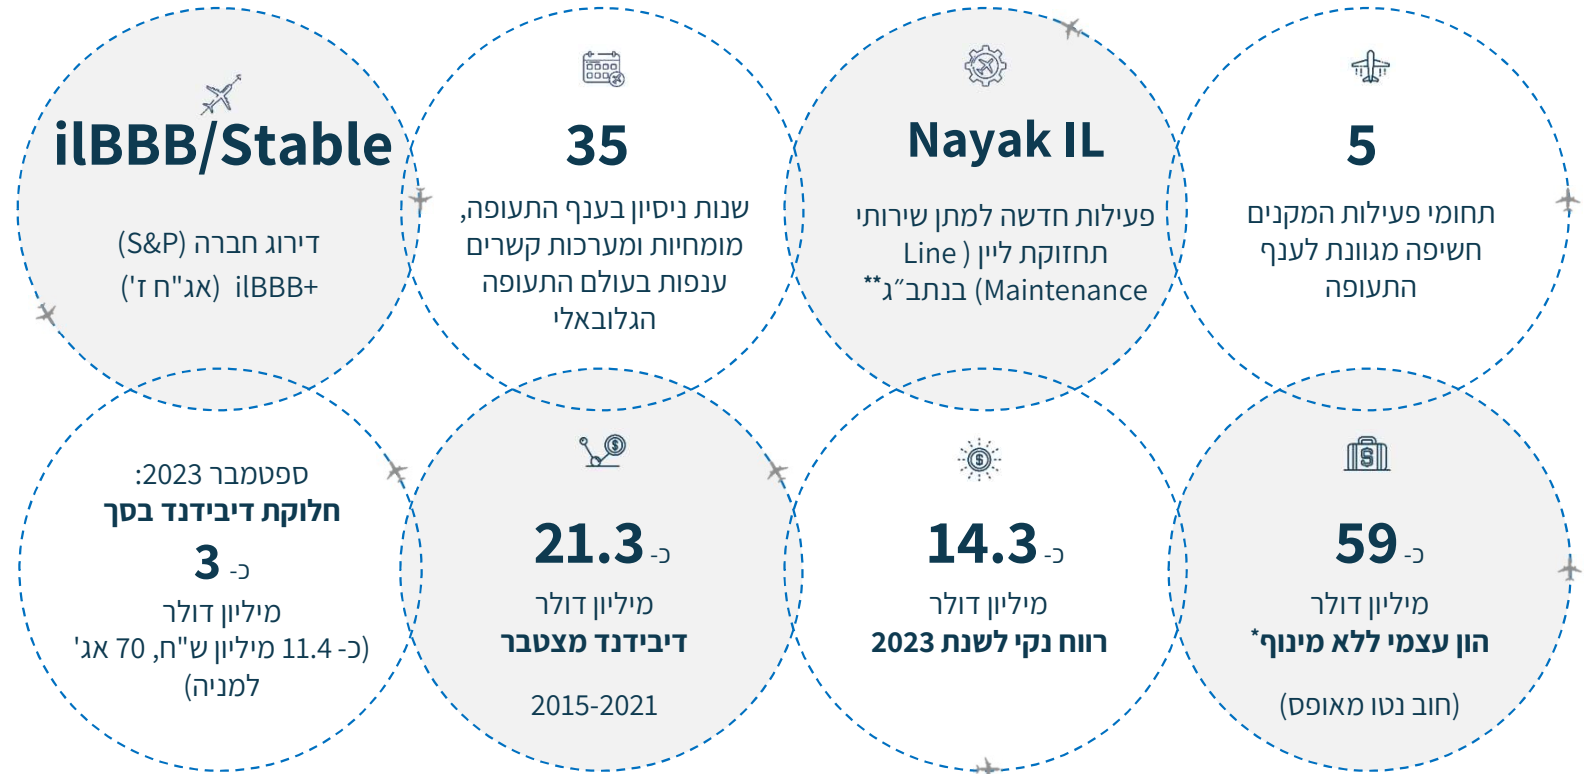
5
תחומי פעילות המקנים חשיפה מגוונת לענף התעופה

Nayak IL
פעילות חדשה למתן שירותי תחזוקת ליין ( Line Maintenance) בנתב״ג**

35
שנות ניסיון בענף התעופה, מומחיות ומערכות קשרים ענפות בעולם התעופה הגלובאלי

ilBBB/Stable
דירוג חברה (S&P)
ilBBB+ (אג"ח ז')

כ- 59
מיליון דולר
הון עצמי ללא מינוף*
(חוב נטו מאופס)

כ- 14.3
מיליון דולר
רווח נקי לשנת 2023

כ- 21.3
מיליון דולר
דיבידנד מצטבר
2015-2021

ספטמבר 2023:
חלוקת דיבידנד בסך
כ- 3
מיליון דולר
(כ- 11.4 מיליון ש"ח, 70 אג' למניה)